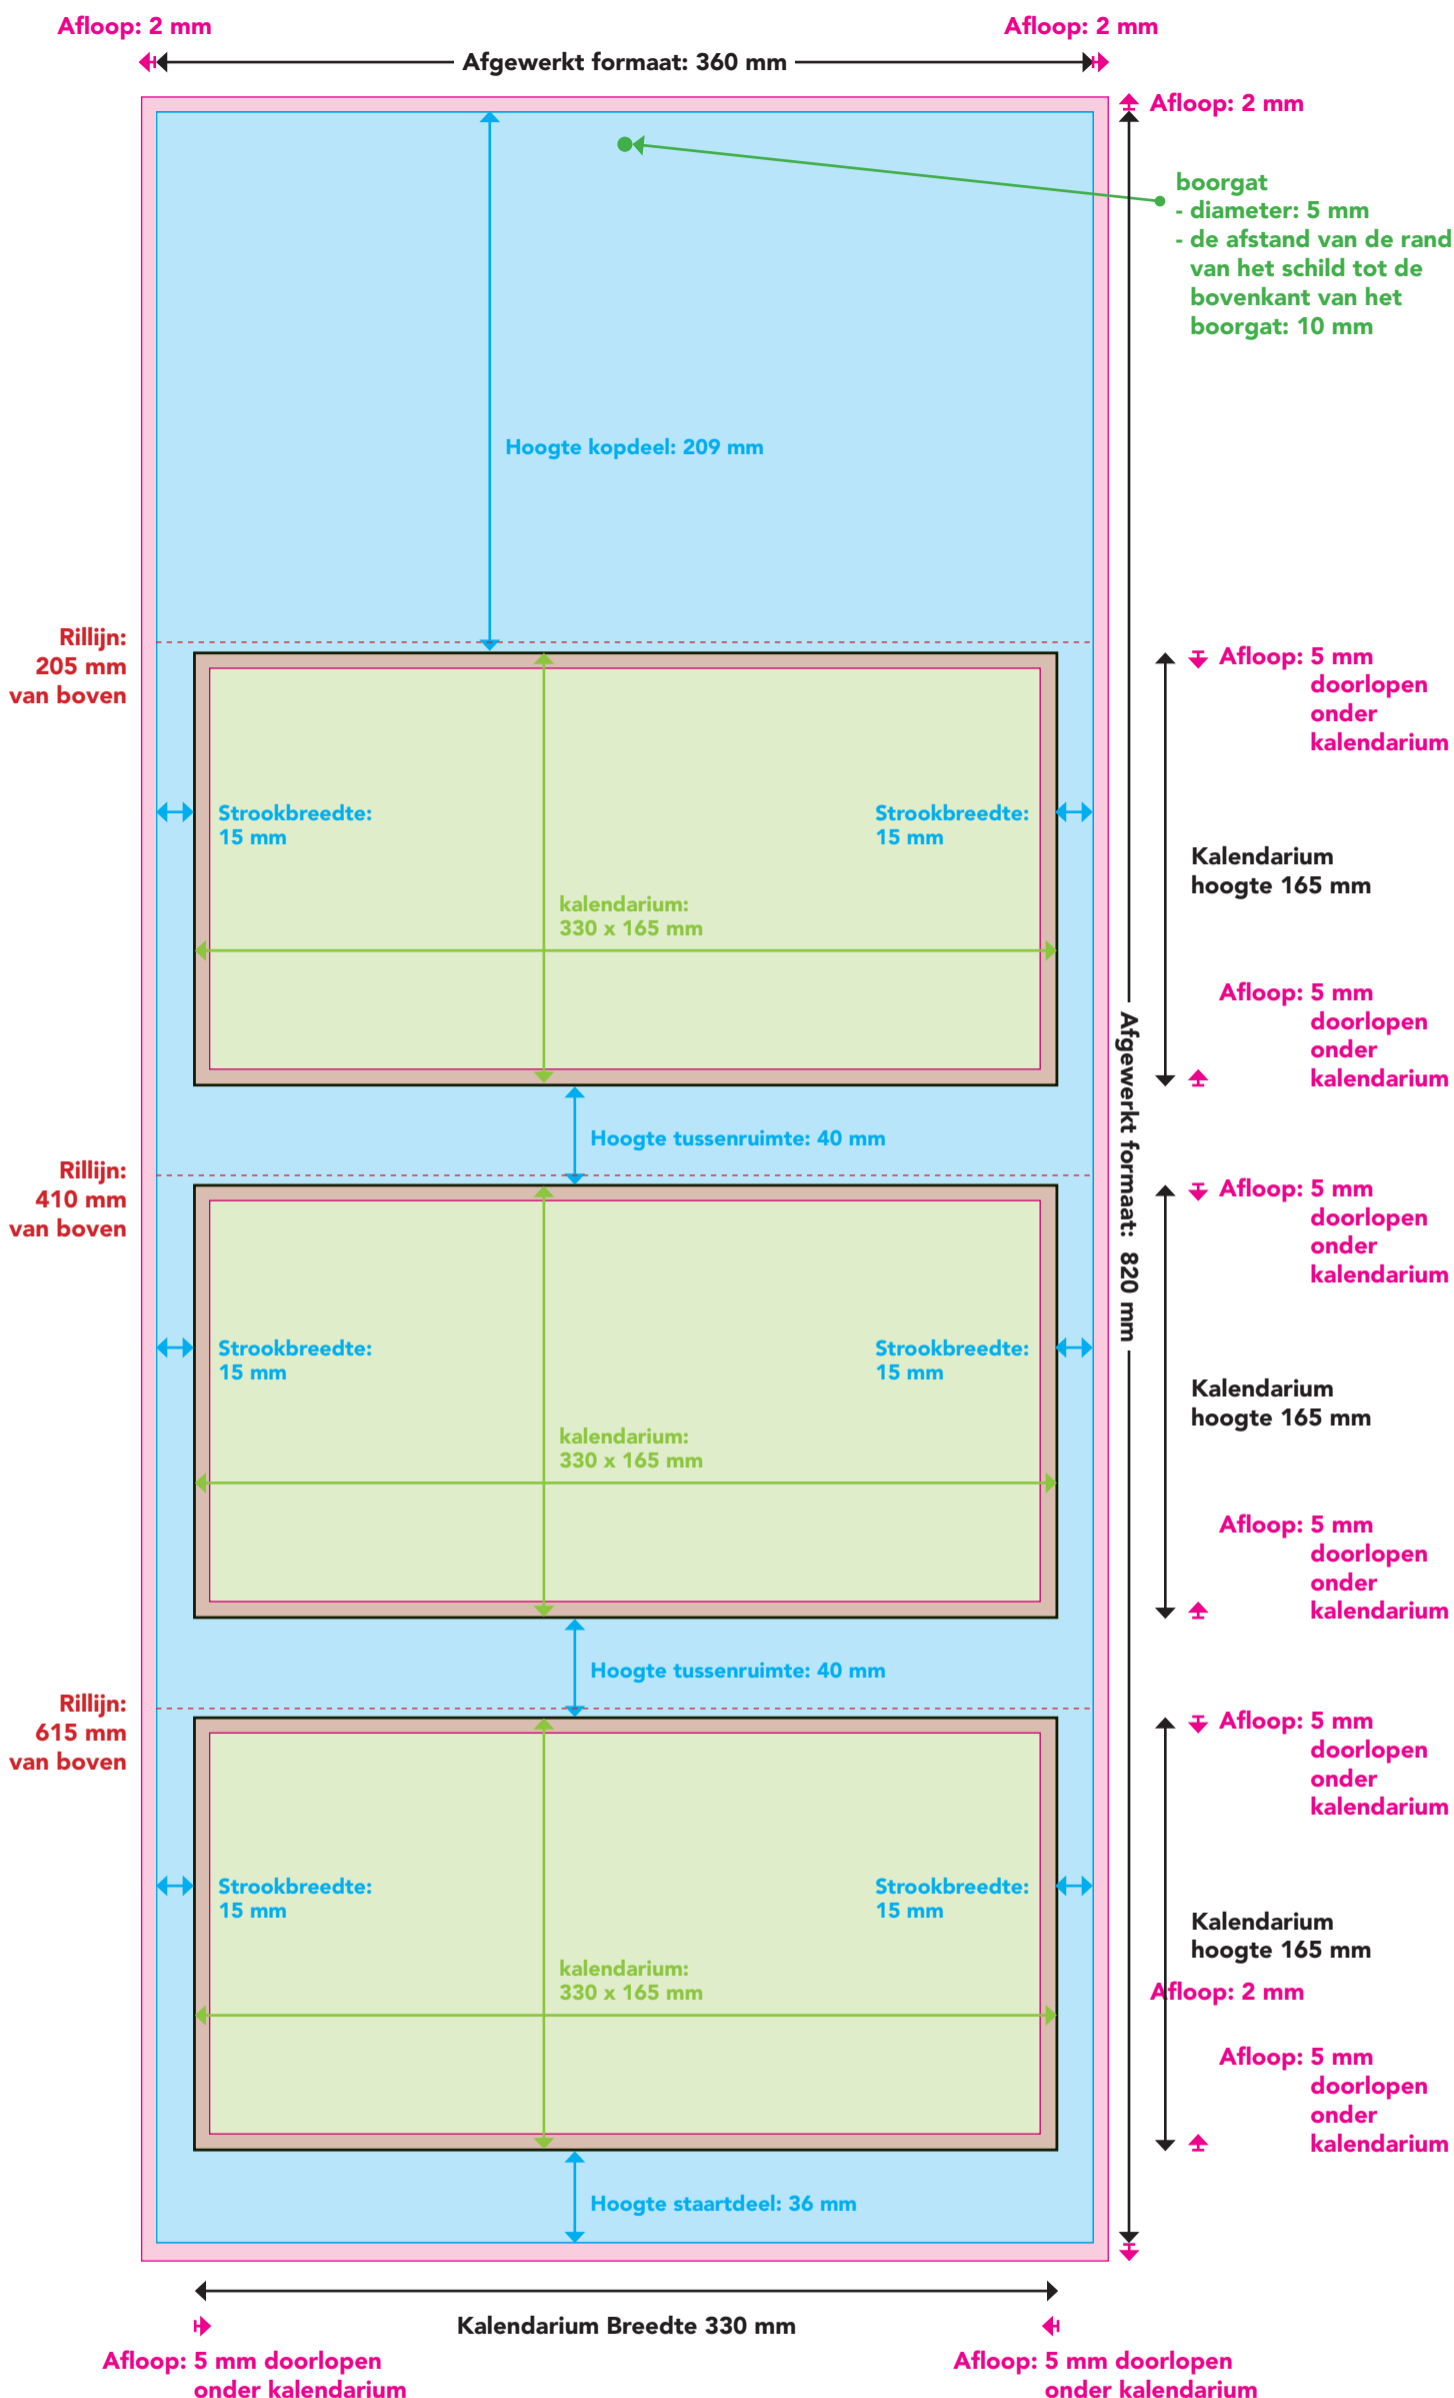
Afloop: 2 mm

Afloop: 2 mm

Afgewerkt formaat: 360 mm

Afloop: 2 mm

boorgat
- diameter: 5 mm
- de afstand van de rand van het schild tot de bovenkant van het boorgat: 10 mm

Hoogte kopdeel: 209 mm

Rillijn: 205 mm van boven

Afloop: 5 mm doorlopen onder kalendarium

Strookbreedte: 15 mm

Strookbreedte: 15 mm

Kalendarium hoogte 165 mm

kalendarium: 330 x 165 mm

Afloop: 5 mm doorlopen onder kalendarium

Hoogte tussenruimte: 40 mm

Rillijn: 410 mm van boven

Afloop: 5 mm doorlopen onder kalendarium

Afgewerkt formaat: 820 mm

Strookbreedte: 15 mm

Strookbreedte: 15 mm

Kalendarium hoogte 165 mm

kalendarium: 330 x 165 mm

Afloop: 5 mm doorlopen onder kalendarium

Hoogte tussenruimte: 40 mm

Rillijn: 615 mm van boven

Afloop: 5 mm doorlopen onder kalendarium

Strookbreedte: 15 mm

Strookbreedte: 15 mm

Kalendarium hoogte 165 mm

kalendarium: 330 x 165 mm

Afloop: 2 mm

Afloop: 5 mm doorlopen onder kalendarium

Hoogte staartdeel: 36 mm

Kalendarium Breedte 330 mm

Afloop: 5 mm doorlopen onder kalendarium

Afloop: 5 mm doorlopen onder kalendarium